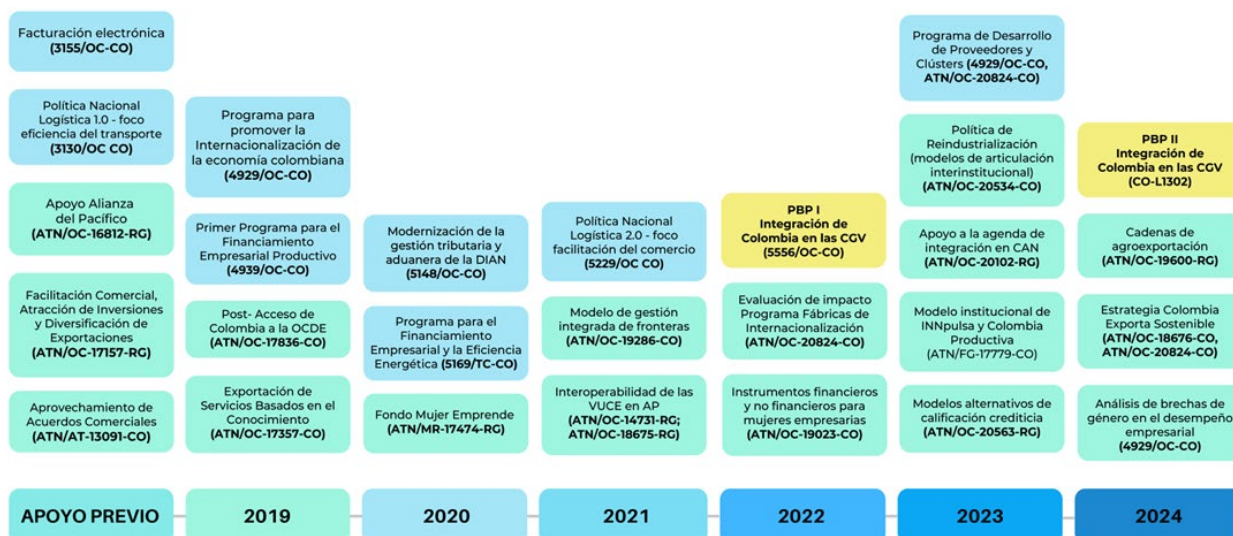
Facturación electrónica (3155/OC-CO)

Política Nacional Logística 1.0 - foco eficiencia del transporte (3130/OC CO)

Apoyo Alianza del Pacífico (ATN/OC-16812-RG)

Facilitación Comercial, Atracción de Inversiones y Diversificación de Exportaciones (ATN/OC-17157-RG)

Aprovechamiento de Acuerdos Comerciales (ATN/AT-13091-CO)

APOYO PREVIO

Programa para promover la Internacionalización de la economía colombiana (4929/OC-CO)

Primer Programa para el Financiamiento Empresarial Productivo (4939/OC-CO)

Post- Acceso de Colombia a la OCDE (ATN/OC-17836-CO)

Exportación de Servicios Basados en el Conocimiento (ATN/OC-17357-CO)

2019

Modernización de la gestión tributaria y aduanera de la DIAN (5148/OC-CO)

Programa para el Financiamiento Empresarial y la Eficiencia Energética (5169/TC-CO)

Fondo Mujer Emprende (ATN/MR-17474-RG)

2020

Política Nacional Logística 2.0 - foco facilitación del comercio (5229/OC CO)

Modelo de gestión integrada de fronteras (ATN/OC-19286-CO)

Interoperabilidad de las VUCE en AP (ATN/OC-14731-RG; ATN/OC-18675-RG)

2021

PBP I Integración de Colombia en las CGV (5556/OC-CO)

Evaluación de impacto Programa Fábricas de Internacionalización (ATN/OC-20824-CO)

Instrumentos financieros y no financieros para mujeres empresarias (ATN/OC-19023-CO)

2022

Programa de Desarrollo de Proveedores y Clústers (4929/OC-CO, ATN/OC-20824-CO)

Política de Reindustrialización (modelos de articulación interinstitucional) (ATN/OC-20534-CO)

Apoyo a la agenda de integración en CAN (ATN/OC-20102-RG)

Modelo institucional de INNpulsa y Colombia Productiva (ATN/FG-17779-CO)

Modelos alternativos de calificación crediticia (ATN/OC-20563-RG)

2023

PBP II Integración de Colombia en las CGV (CO-L1302)

Cadenas de agroexportación (ATN/OC-19600-RG)

Estrategia Colombia Exporta Sostenible (ATN/OC-18676-CO, ATN/OC-20824-CO)

Análisis de brechas de género en el desempeño empresarial (4929/OC-CO)

2024